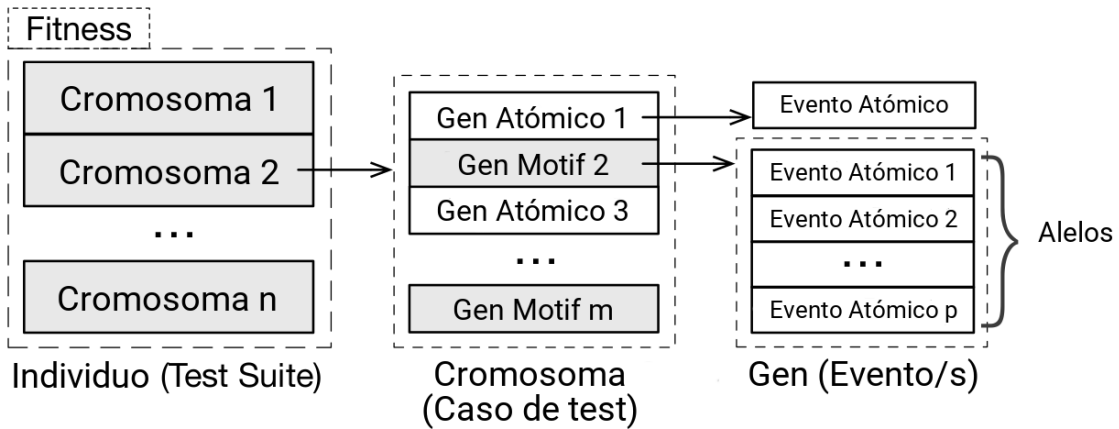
Fitness

Cromosoma 1

Cromosoma 2

...

Cromosoma n

Individuo (Test Suite)

Gen Atómico 1

Gen Motif 2

Gen Atómico 3

...

Gen Motif m

Cromosoma (Caso de test)

Evento Atómico

Evento Atómico 1

Evento Atómico 2

...

Evento Atómico p

Alelos

Gen (Evento/s)